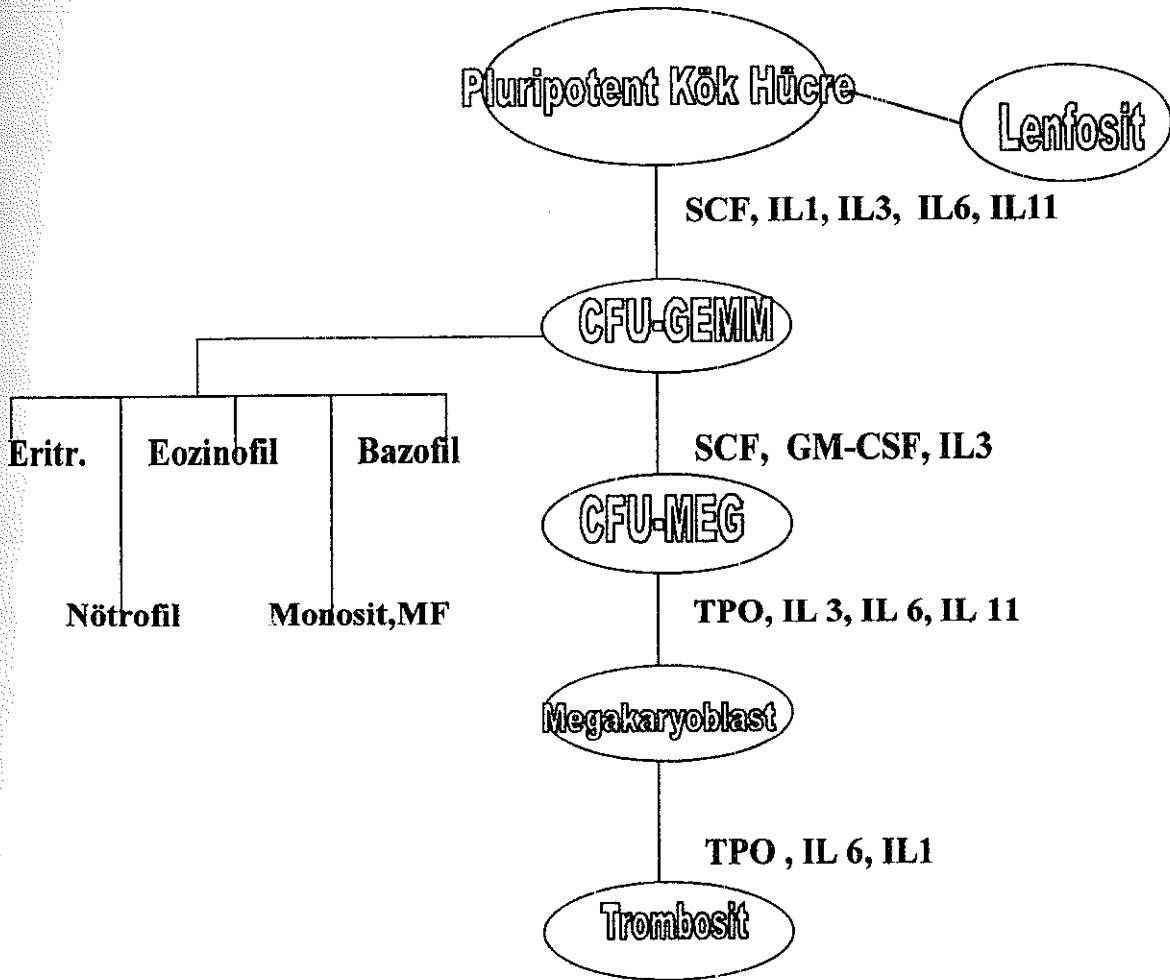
Pluripotent Kök Hücre

Lenfosit

SCF, IL1, IL3, IL6, IL11

CFU-GEMM

Eritr.

Eozinofil

Bazofil

Nötrofil

Monosit,MF

SCF, GM-CSF, IL3

CFU-MEG

TPO, IL 3, IL 6, IL 11

Megakaryoblast

TPO , IL 6, IL1

Trombosit